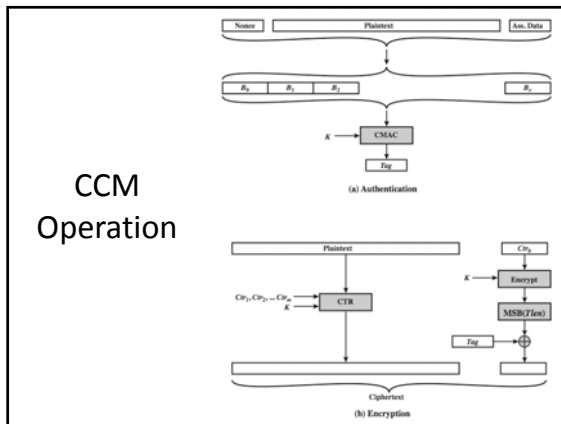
CCM Operation

Nonce

Plaintext

Ass. Data

$B_0$

$B_1$

$B_2$

$B_r$

$K$

CMAC

Tag

(a) Authentication

Plaintext

$Ctr_0$

$K$

Encrypt

$Ctr_1, Ctr_2, ..., Ctr_m$

$K$

CTR

MSB(Tlen)

Tag

Ciphertext

(b) Encryption